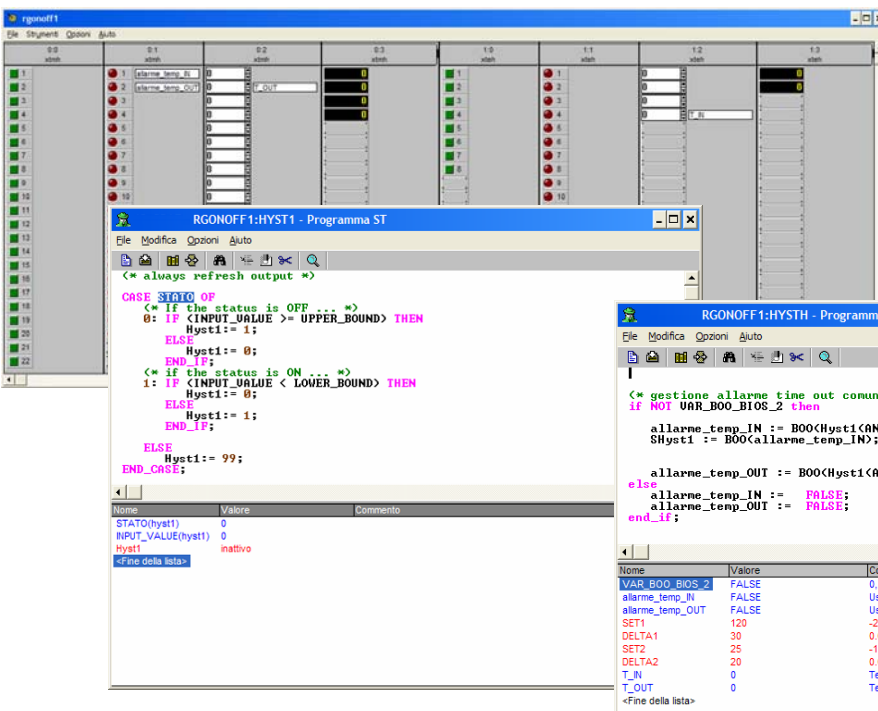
rgonoff1

File Strumenti Opzioni Aiuto

0:0 xdmh | 0:1 xdmh | 0:2 xdmh | 0:3 xdmh | 1:0 xdsh | 1:1 xdsh | 1:2 xdsh | 1:3 xdsh

1 2 3 4 5 6 7 8 9 10 11 12 13 14 15 16 17 18 19 20 21 22

allarme_temp_IN
allarme_temp_OUT
T_OUT
T_IN

0 0 0 0 0 0 0 0 0 0 0 0

RGONOFF1:HYST1 - Programma ST

File Modifica Opzioni Aiuto

(* always refresh output *)

CASE STATO OF
(* If the status is OFF ... *)
0: IF (INPUT_VALUE >= UPPER_BOUND) THEN
Hyst1:= 1;
ELSE
Hyst1:= 0;
END_IF;
(* if the status is ON ... *)
1: IF (INPUT_VALUE < LOWER_BOUND) THEN
Hyst1:= 0;
ELSE
Hyst1:= 1;
END_IF;

ELSE
Hyst1:= 99;
END_CASE;

| Nome | Valore | Commento |
|---|---|---|
| STATO(hyst1) | 0 | |
| INPUT_VALUE(hyst1) | 0 | |
| Hyst1 | inattivo | |
| <Fine della lista> | | |

RGONOFF1:HYSTH - Programm

File Modifica Opzioni Aiuto

(* gestione allarme time out comun
if NOT VAR_BOO_BIOS_2 then

allarme_temp_IN := BOO(Hyst1(AN
SHyst1 := BOO(allarme_temp_IN);

allarme_temp_OUT := BOO(Hyst1(A
else
allarme_temp_IN := FALSE;
allarme_temp_OUT := FALSE;
end_if;

| Nome | Valore | C |
|---|---|---|
| VAR_BOO_BIOS_2 | FALSE | 0, |
| allarme_temp_IN | FALSE | Us |
| allarme_temp_OUT | FALSE | Us |
| SET1 | 120 | -2 |
| DELTA1 | 30 | 0. |
| SET2 | 25 | -1 |
| DELTA2 | 20 | 0. |
| T_IN | 0 | Te |
| T_OUT | 0 | Te |
| <Fine della lista> | | |